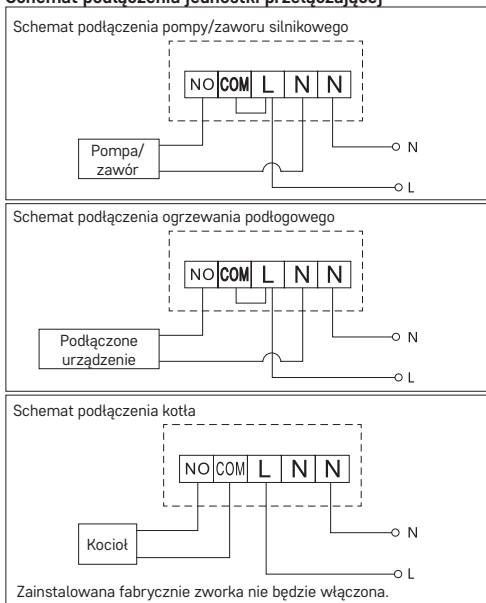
Schemat podłączenia jednostki przełączającej

Schemat podłączenia pompy/zaworu silnikowego

NO COM L N N

Pompa/ zawór

N

L

Schemat podłączenia ogrzewania podłogowego

NO COM L N N

Podłączone urządzenie

N

L

Schemat podłączenia kotła

NO COM L N N

Kocioł

N

L

Zainstalowana fabrycznie zworka nie będzie włączona.